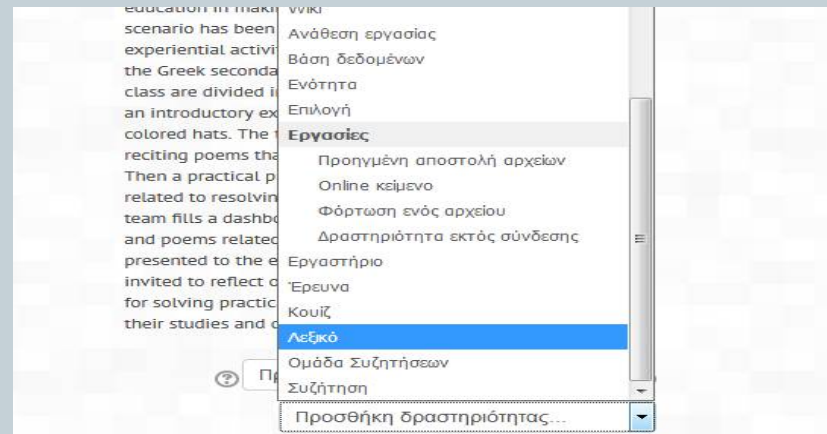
education in maki
scenario has been
experiential activi
the Greek seconda
class are divided i
an introductory ex
colored hats. The
reciting poems tha
Then a practical p
related to resolvin
team fills a dashbo
and poems related
presented to the e
invited to reflect o
for solving practic
their studies and o

Wiki
Ανάθεση εργασίας
Βάση δεδομένων
Ενότητα
Επιλογή
Εργασίες
Προηγμένη αποστολή αρχείων
Online κείμενο
Φόρτωση ενός αρχείου
Δραστηριότητα εκτός σύνδεσης
Εργαστήριο
Έρευνα
Κουίζ
Λεξικό
Ομάδα Συζητήσεων
Συζήτηση

Πρ

Προσθήκη δραστηριότητας...